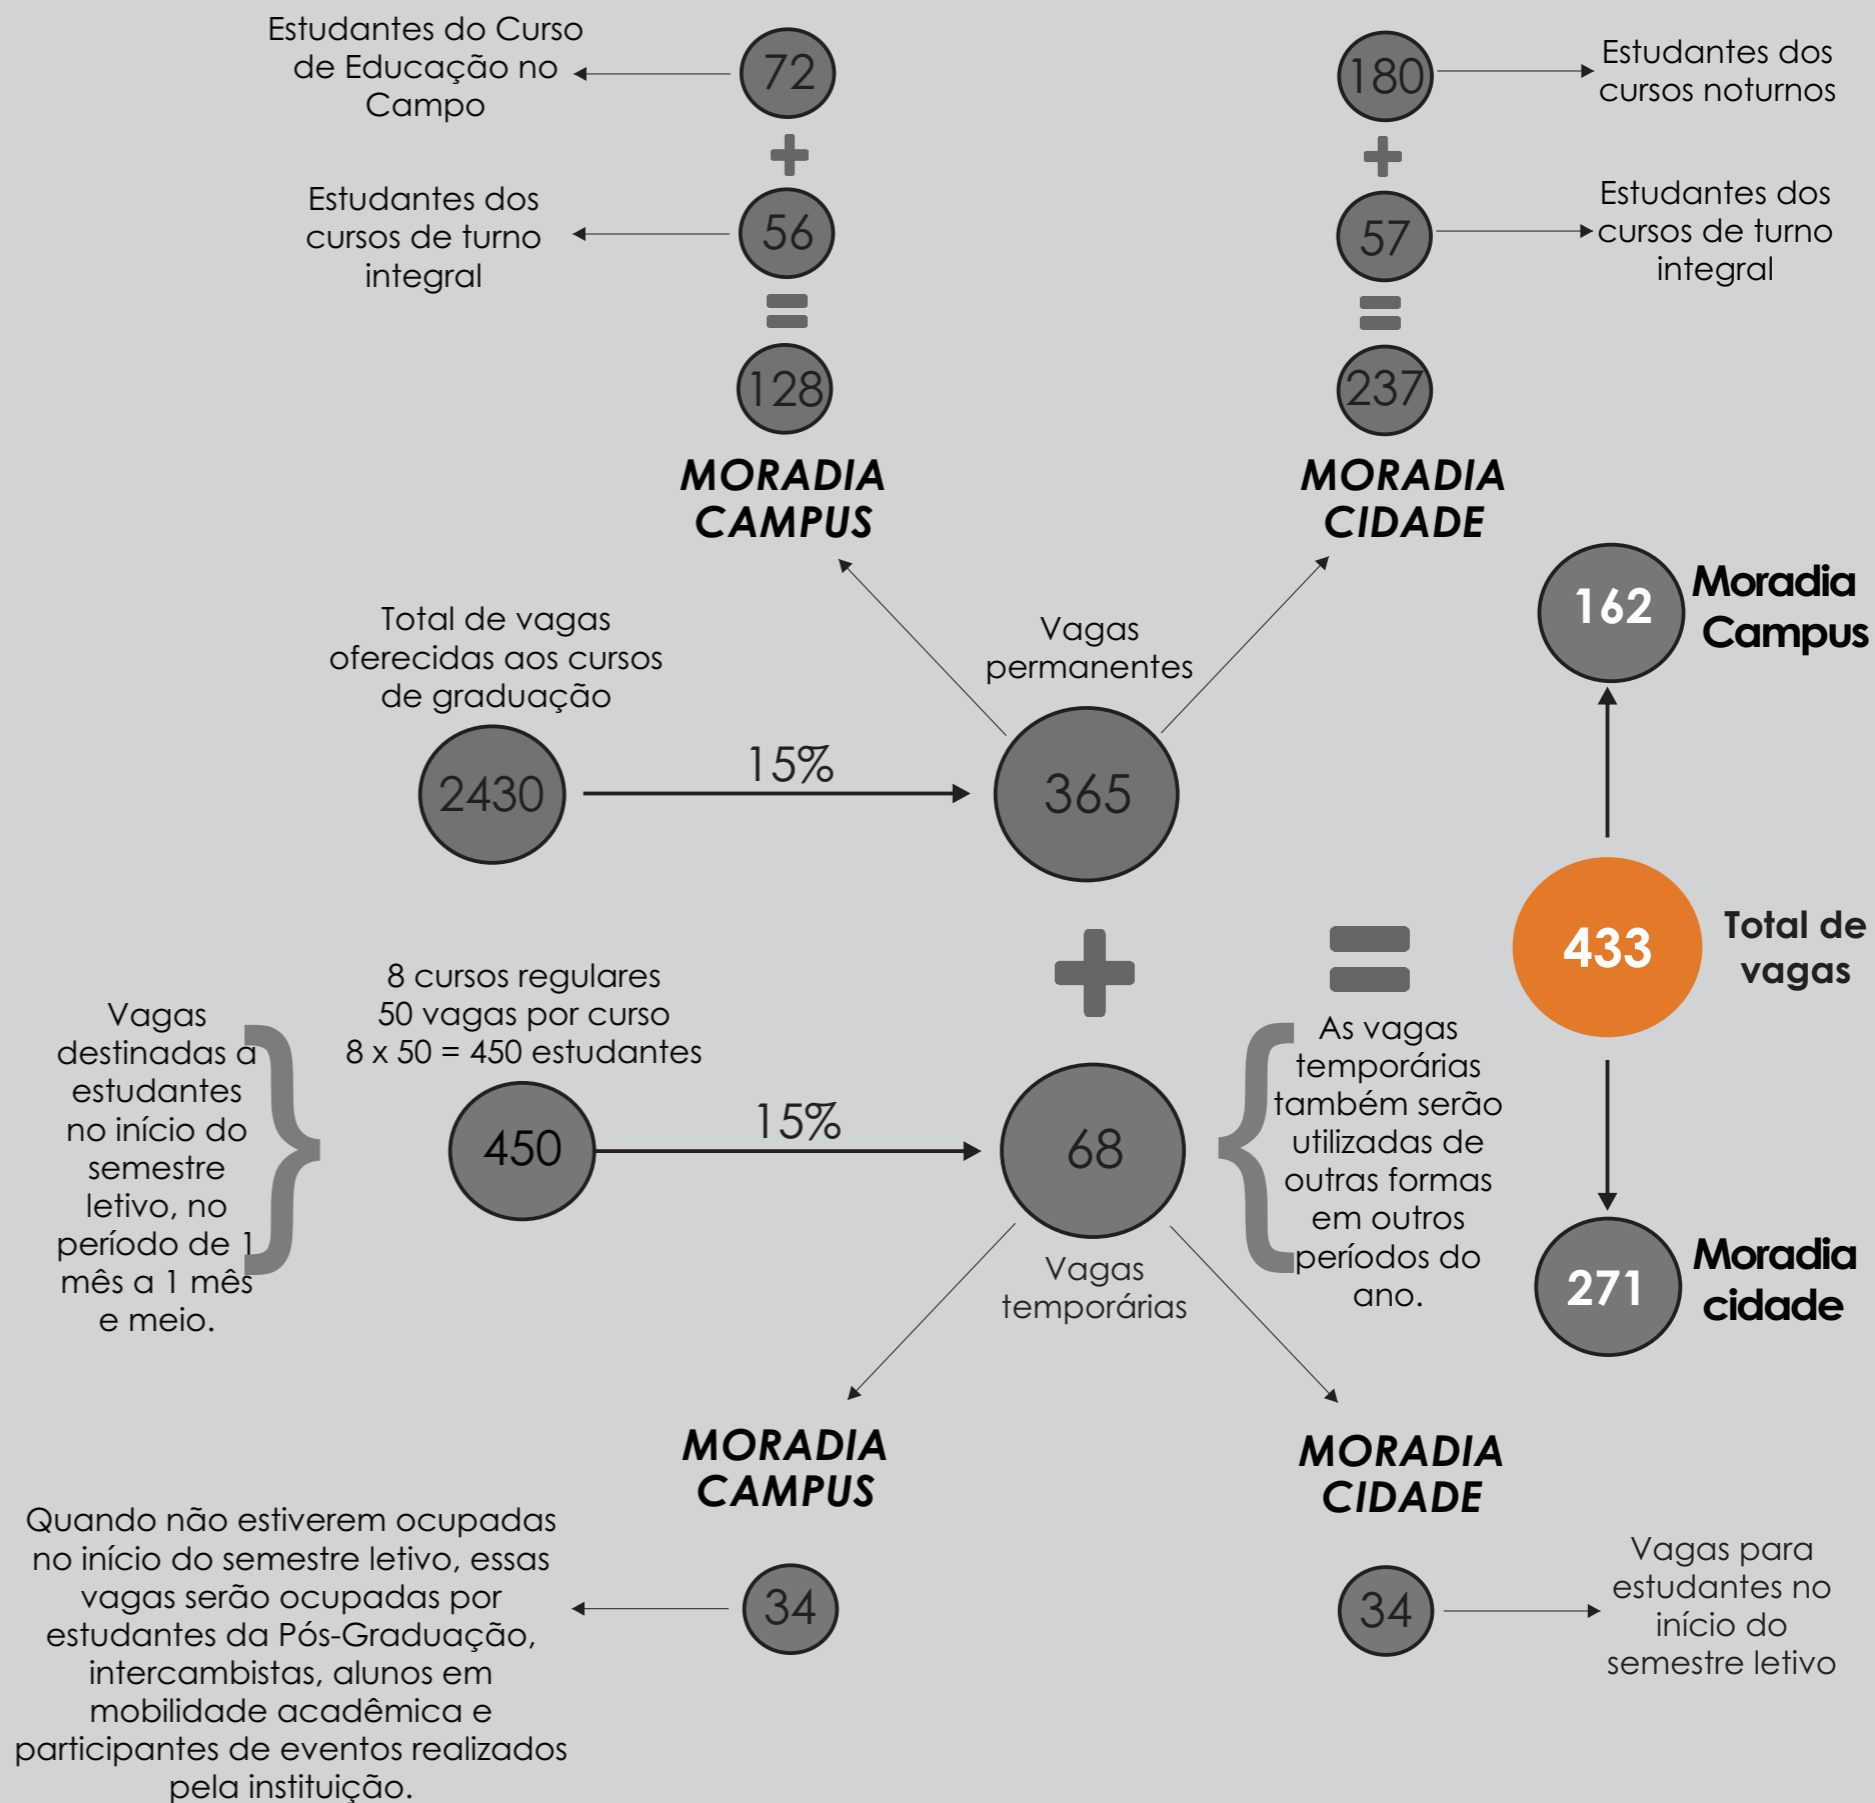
Estudantes do Curso de Educação no Campo

72

+

Estudantes dos cursos de turno integral

56

=

128

MORADIA CAMPUS

180

Estudantes dos cursos noturnos

+

57

Estudantes dos cursos de turno integral

=

237

MORADIA CIDADE

162

Moradia Campus

Total de vagas oferecidas aos cursos de graduação

2430

15%

Vagas permanentes

365

+

=

433

Total de vagas

8 cursos regulares
50 vagas por curso
8 x 50 = 450 estudantes

Vagas destinadas a estudantes no início do semestre letivo, no período de 1 mês a 1 mês e meio.

450

15%

68

Vagas temporárias

As vagas temporárias também serão utilizadas de outras formas em outros períodos do ano.

271

Moradia cidade

MORADIA CAMPUS

MORADIA CIDADE

Quando não estiverem ocupadas no início do semestre letivo, essas vagas serão ocupadas por estudantes da Pós-Graduação, intercambistas, alunos em mobilidade acadêmica e participantes de eventos realizados pela instituição.

34

34

Vagas para estudantes no início do semestre letivo